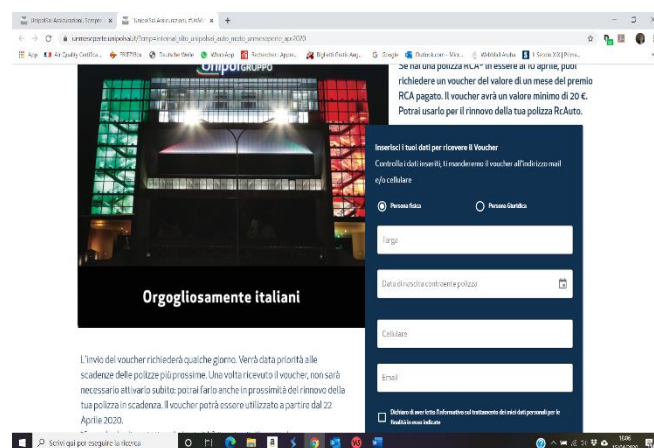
UnipolSai Assicurazioni, Scoprɪ × UnipolSai Assicurazioni, #UnM × +

unmesepertə.unipolsai.it/?ampo=internal_sito_unipolsai_auto_moto_unmeseperte_apr2020

App Air Quality Certifica... TRESTWeb Deutsche Welle Wisen App Ricercher - Agenz... Biglietti Gratis Aug... Google Outlook.com - Mica... WikiMail Aruba Il Servizio 330 | Prima...

UnipolGRUPPO

Orgogliosamente italiani

Se hai una polizza RCA* in essere al 10 aprile, puoi richiedere un voucher del valore di un mese del premio RCA pagato. Il voucher avrà un valore minimo di 20 €. Potrai usarlo per il rinnovo della tua polizza RcAuto.

Inserisci i tuoi dati per ricevere il Voucher

Controlla i dati inseriti, ti manderemo il voucher all'indirizzo mail e/o cellulare

Persona fisica

Persona Giuridica

Targa

Data di nascita contraente polizza

Cellulare

Email

Dichiaro di aver letto l'informativa sul trattamento dei miei dati personali per le finalità in esso indicate

L'invio del voucher richiederà qualche giorno. Verrà data priorità alle scadenze delle polizze più prossime. Una volta ricevuto il voucher, non sarà necessario attivarlo subito: potrai farlo anche in prossimità del rinnovo della tua polizza in scadenza. Il voucher potrà essere utilizzato a partire dal 22 Aprile 2020.

Scrivi qui per eseguire la ricerca

11:06